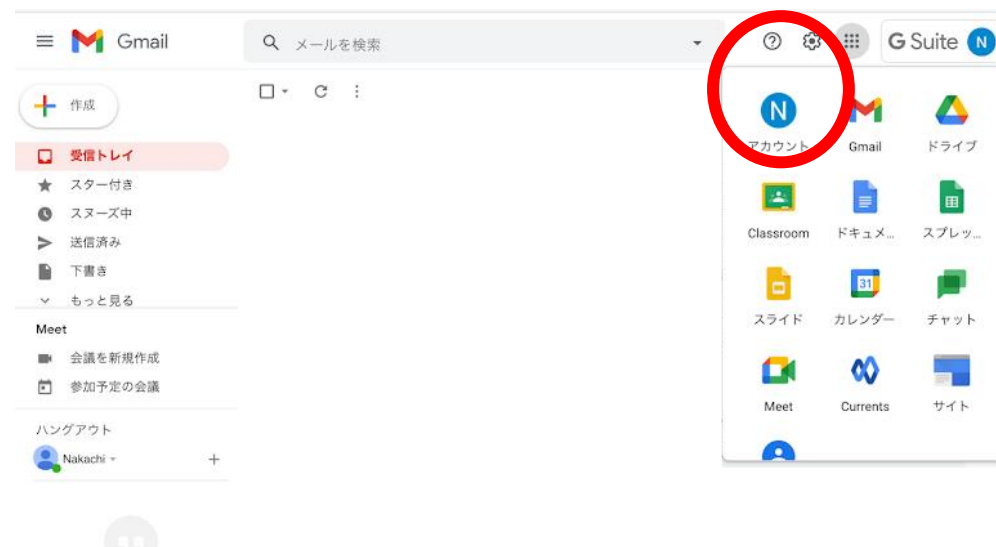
Gmail

メールを検索

G Suite N

作成

受信トレイ
スター付き
スヌーズ中
送信済み
下書き
もっと見る

Meet
会議を新規作成
参加予定の会議

ハングアウト
Nakachi

N
アカウント
Gmail
ドライブ
Classroom
ドキュメ…
スプレッ…
スライド
31
カレンダー
チャット
Meet
Currents
サイト